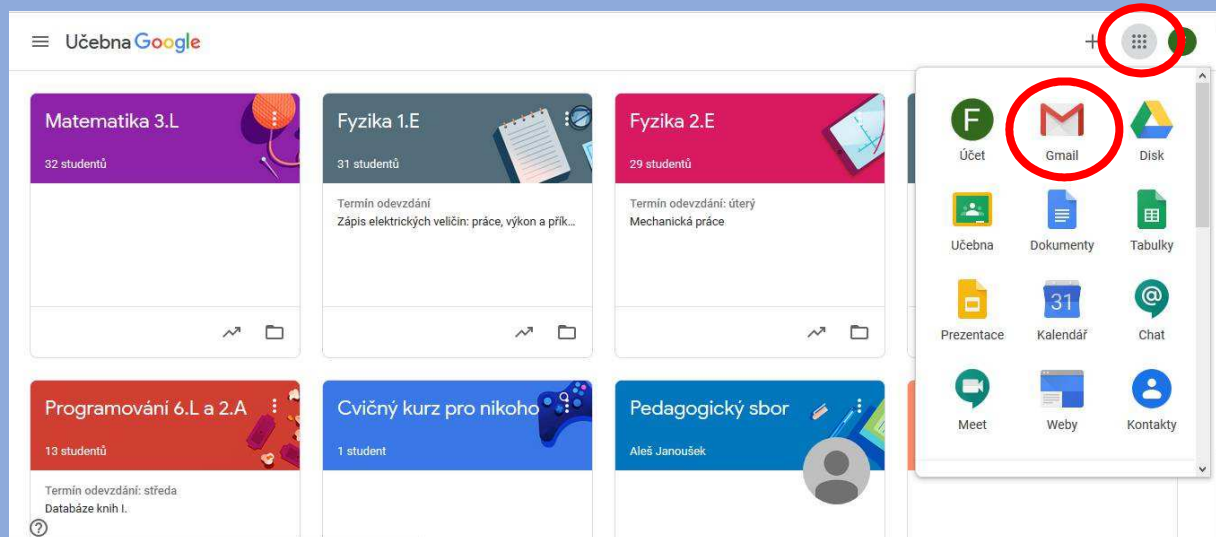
Učebna Google

Matematika 3.L
32 studentů

Fyzika 1.E
31 studentů
Termín odevzdání
Zápis elektrických veličin: práce, výkon a přík...

Fyzika 2.E
29 studentů
Termín odevzdání: úterý
Mechanická práce

Programování 6.L a 2.A
13 studentů
Termín odevzdání: středa
Databáze knih I.

Cvičný kurz pro nikoho
1 student

Pedagogický sbor
Aleš Janoušek

F
Účet
Gmail
Disk
Učebna
Dokumenty
Tabulky
Prezentace
31
Kalendář
Chat
Meet
Weby
Kontakty

?